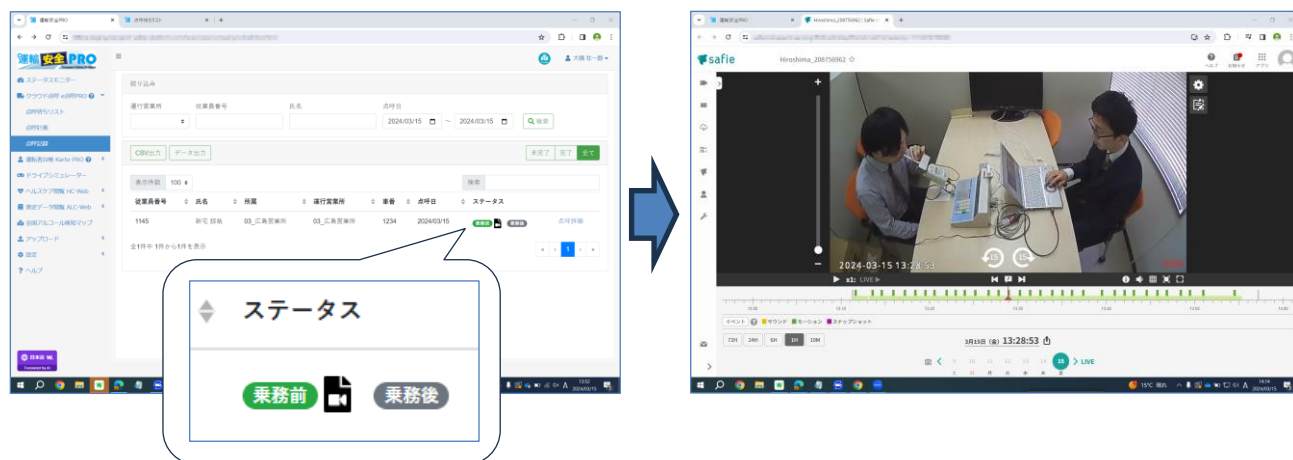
運輸安全PRO

絞り込み

運行営業所 従業員番号 氏名 点呼日

2024/03/15 ~ 2024/03/15 検索

CSV出力 データ出力 未完了 完了 全て

表示件数 100 検索

| 従業員番号 | 氏名 | 所属 | 運行営業所 | 車番 | 点呼日 | ステータス |
|---|---|---|---|---|---|---|
| 1145 | 新宅 颯希 | 03_広島営業所 | 03_広島営業所 | 1234 | 2024/03/15 | 乗務前 乗務後 |

全1件中 1件から1件を表示

ステータスモニター
クラウド点呼 e点呼PRO
点呼予定リスト
点呼計画
点呼記録
運転者台帳 Karte PRO
ドライブシミュレーター
ヘルスケア情報 HC-Web
測定データ閲覧 ALC-Web
全国アルコール検知マップ
アップロード
設定
ヘルプ

ステータス

乗務前 乗務後

safie

Hiroshima_208756962

2024-03-15 13:28:53

x1 LIVE

イベント サウンド モーション スナップショット

72H 24H 6H 1H 10M

3月15日 (金) 13:28:53

LIVE